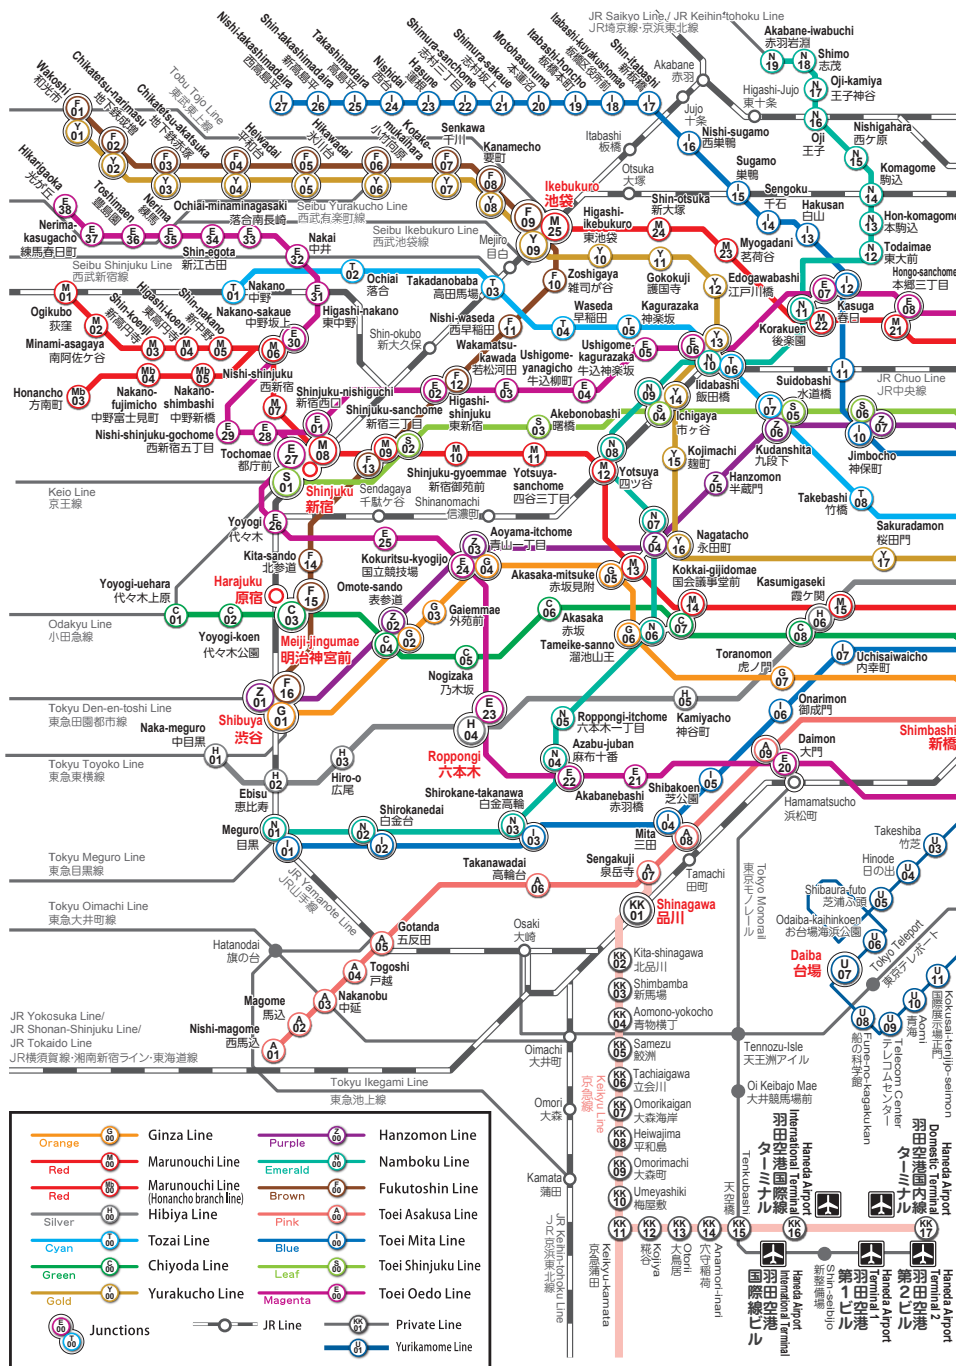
Wakoshi 和光市
Chikatetsu-narimasu 地下鉄成増
Chikatetsu-akatsuka 地下鉄赤塚
Tobu Tojo Line 東武東上線
Heiwadai 平和台
Hikawadai 氷川台
Kotake-mukaihara 小竹向原
Senkawa 千川
Kanamecho 要町
Ikebukuro 池袋
Nishi-takashimadaira 西高島平
Shin-takashimadaira 新高島平
Takashimadaira 高島平
Nishidai 西台
Hasune 蓮根
Shimura-sanchome 志村三丁目
Shimura-sakaue 志村坂上
Motohasunuma 本蓮沼
Itabashi-honcho 板橋本町
Itabashi-kuyakushomae 板橋区役所前
Shin-itabashi 新板橋
JR Saikyo Line / JR Keihin-tohoku Line JR埼京線・京浜東北線
Akabane-iwabuchi 赤羽岩淵
Shimo 志茂
Oji-kamiya 王子神谷
Akabane 赤羽
Higashi-Jujo 東十条
Jujo 十条
Nishi-sugamo 西巣鴨
Oji 王子
Nishigahara 西ケ原
Komagome 駒込
Itabashi 板橋
Otsuka 大塚
Sugamo 巣鴨
Sengoku 千石
Hakusan 白山
Hon-komagome 本駒込
Todaimae 東大前
Hongo-sanchome 本郷三丁目
Hikarigaoka 光が丘
Toshimaen 豊島園
Nerima 練馬
Ochiai-minaminagasaki 落合南長崎
Seibu Yurakucho Line 西武有楽町線
Seibu Ikebukuro Line 西武池袋線
Mejiro 目白
Higashi-ikebukuro 東池袋
Shin-otsuka 新大塚
Gokokuji 護国寺
Myogadani 茗荷谷
Nerima-kasugacho 練馬春日町
Shin-egota 新江古田
Nakai 中井
Seibu Shinjuku Line 西武新宿線
Ochiai 落合
Takadanobaba 高田馬場
Zoshigaya 雑司が谷
Edogawabashi 江戸川橋
Kasuga 春日
Nakano 中野
Ogikubo 荻窪
Minami-asagaya 南阿佐ケ谷
Shin-koenji 新高円寺
Higashi-koenji 東高円寺
Shin-nakano 新中野
Nakano-sakaue 中野坂上
Higashi-nakano 東中野
Shin-okubo 新大久保
Nishi-waseda 西早稲田
Waseda 早稲田
Kagurazaka 神楽坂
Korakuen 後楽園
Wakamatsu-kawada 若松河田
Ushigome-yanagicho 牛込柳町
Ushigome-kagurazaka 牛込神楽坂
Iidabashi 飯田橋
Suidobashi 水道橋
JR Chuo Line JR中央線
Honancho 方南町
Nakano-fujimicho 中野富士見町
Nakano-shimbashi 中野新橋
Nishi-shinjuku 西新宿
Shinjuku-nishiguchi 新宿西口
Higashi-shinjuku 東新宿
Shinjuku-sanchome 新宿三丁目
Akebonobashi 曙橋
Ichigaya 市ケ谷
Kudanshita 九段下
Jimbocho 神保町
Nishi-shinjuku-gochome 西新宿五丁目
Tochomae 都庁前
Shinjuku 新宿
Sendagaya 千駄ケ谷
Shinanomachi 信濃町
Shinjuku-gyoemmae 新宿御苑前
Yotsuya-sanchome 四谷三丁目
Yotsuya 四ツ谷
Kojimachi 麹町
Hanzomon 半蔵門
Takebashi 竹橋
Keio Line 京王線
Yoyogi 代々木
Aoyama-itchome 青山一丁目
Nagatacho 永田町
Sakuradamon 桜田門
Kita-sando 北参道
Kokuritsu-kyogijo 国立競技場
Akasaka-mitsuke 赤坂見附
Kokkai-gijidomae 国会議事堂前
Kasumigaseki 霞ケ関
Yoyogi-uehara 代々木上原
Harajuku 原宿
Omote-sando 表参道
Odakyu Line 小田急線
Yoyogi-koen 代々木公園
Meiji-jingumae 明治神宮前
Gaiemmae 外苑前
Akasaka 赤坂
Tameike-sanno 溜池山王
Toranomon 虎ノ門
Uchisaiwaicho 内幸町
Nogizaka 乃木坂
Onarimon 御成門
Tokyu Den-en-toshi Line 東急田園都市線
Naka-meguro 中目黒
Shibuya 渋谷
Roppongi-itchome 六本木一丁目
Kamiyacho 神谷町
Shimbashi 新橋
Azabu-juban 麻布十番
Daimon 大門
Tokyu Toyoko Line 東急東横線
Roppongi 六本木
Hiro-o 広尾
Shirokane-takanawa 白金高輪
Akabanebashi 赤羽橋
Shibakoen 芝公園
Hamamatsucho 浜松町
Ebisu 恵比寿
Shirokanedai 白金台
Meguro 目黒
Mita 三田
Takeshiba 竹芝
Tokyu Meguro Line 東急目黒線
Takanawadai 高輪台
Sengakuji 泉岳寺
Hinode 日の出
Tamachi 田町
Tokyu Oimachi Line 東急大井町線
JR Yamanote Line JR山手線
Shinagawa 品川
Shibaura-futo 芝浦ふ頭
Tokyo Monorail 東京モノレール
Odaiba-kaihinkoen お台場海浜公園
Gotanda 五反田
Osaki 大崎
Hatanodai 旗の台
Togoshi 戸越
Kita-shinagawa 北品川
Daiba 台場
Tokyo Teleport 東京テレポート
Shimbamba 新馬場
Nakanobu 中延
Magome 馬込
Aomono-yokocho 青物横丁
JR Yokosuka Line/ JR Shonan-Shinjuku Line/ JR Tokaido Line JR横須賀線・湘南新宿ライン・東海道線
Nishi-magome 西馬込
Samezu 鮫洲
Oimachi 大井町
Tachiaigawa 立会川
Tennozu-Isle 天王洲アイル
Fune-no-kagakukan 船の科学館
Telecom Center テレコムセンター
Aomi 青海
Kokusai-tenjijo-seimon 国際展示場正門
Tokyu Ikegami Line 東急池上線
Omori 大森
Keikyu Line 京急線
Omorikaigan 大森海岸
Oi Keibajo Mae 大井競馬場前
Heiwajima 平和島
Omorimachi 大森町
Kamata 蒲田
Umeyashiki 梅屋敷
International Terminal Haneda Airport 羽田空港国際線ターミナル
Domestic Terminal Haneda Airport 羽田空港国内線ターミナル
Tenkubashi 天空橋
JR Keihin-tohoku Line JR京浜東北線
Keikyu-kamata 京急蒲田
Kojiya 糀谷
Otorii 大鳥居
Anamori-inari 穴守稲荷
Haneda Airport International Terminal 羽田空港国際線ビル
Shin-seibijo 新整備場
Haneda Airport Terminal 1 羽田空港第1ビル
Haneda Airport Terminal 2 羽田空港第2ビル

Orange Ginza Line
Red Marunouchi Line
Red Marunouchi Line (Honancho branch line)
Silver Hibiya Line
Cyan Tozai Line
Green Chiyoda Line
Gold Yurakucho Line
Purple Hanzomon Line
Emerald Namboku Line
Brown Fukutoshin Line
Pink Toei Asakusa Line
Blue Toei Mita Line
Leaf Toei Shinjuku Line
Magenta Toei Oedo Line
Junctions
JR Line
Private Line
Yurikamome Line